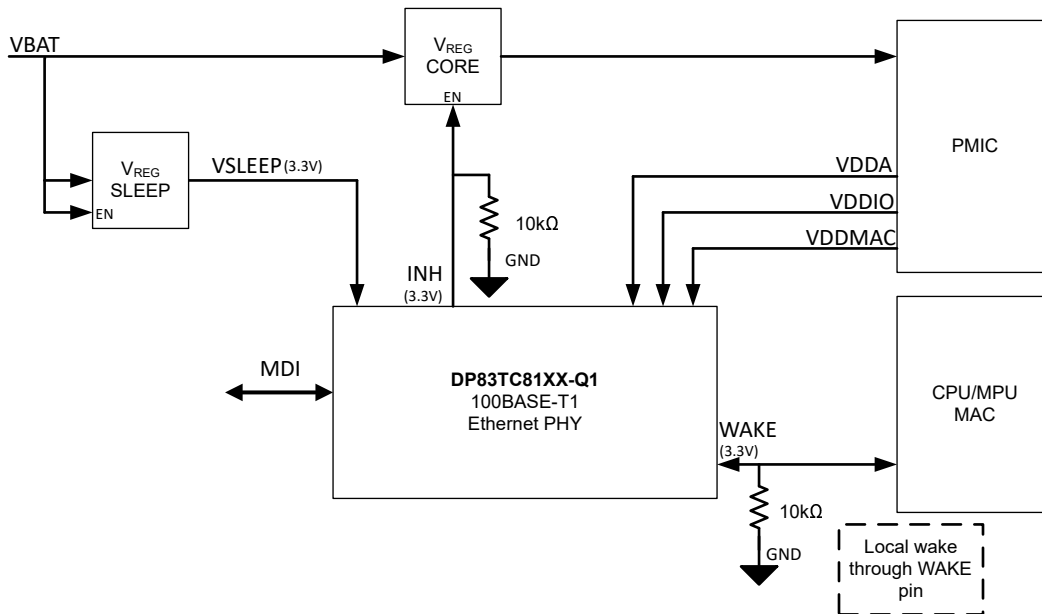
VBAT

$V_{REG}$
CORE
EN

PMIC

$V_{REG}$
SLEEP
EN

VSLEEP(3.3V)

10kΩ

GND

VDDA

VDDIO

VDDMAC

INH
(3.3V)

MDI

**DP83TC81XX-Q1**
100BASE-T1
Ethernet PHY

CPU/MPU
MAC

WAKE
(3.3V)

10kΩ

GND

Local wake through WAKE pin